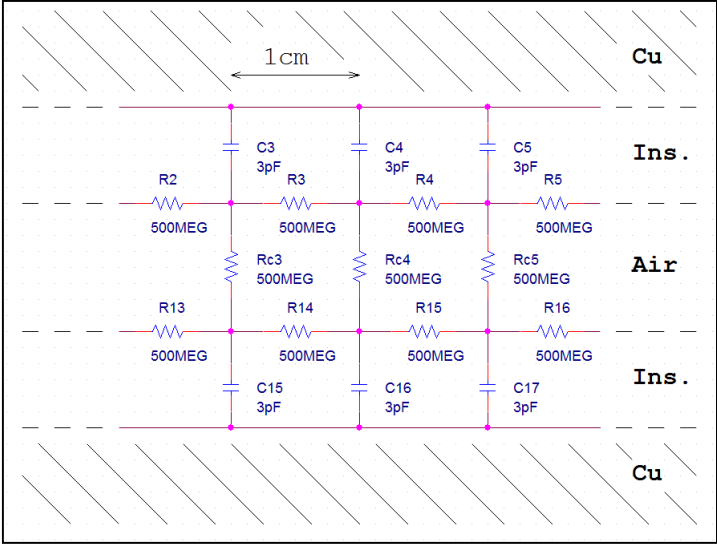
1cm

Cu

C3
3pF

C4
3pF

C5
3pF

Ins.

R2
500MEG

R3
500MEG

R4
500MEG

R5
500MEG

Rc3
500MEG

Rc4
500MEG

Rc5
500MEG

Air

R13
500MEG

R14
500MEG

R15
500MEG

R16
500MEG

C15
3pF

C16
3pF

C17
3pF

Ins.

Cu